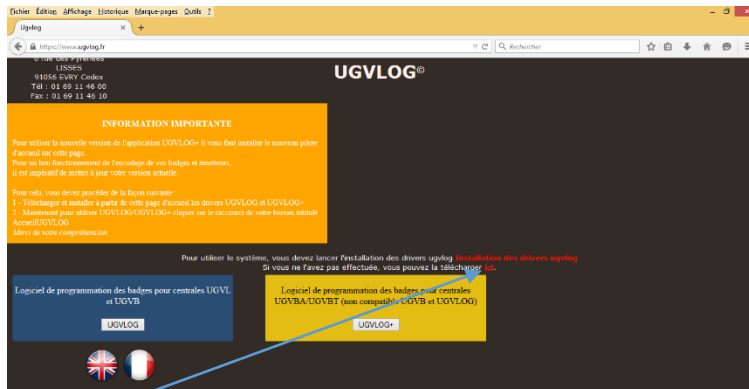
Fichier Édition Affichage Historique Marque-pages Outils ?

Ugvlog ×

https://www.ugvlog.fr

Rechercher

6 rue des Pyrénées
LISSES
91056 EVRY Cedex
Tél : 01 69 11 46 00
Fax : 01 69 11 46 10

UGVLOG©

INFORMATION IMPORTANTE

Pour utiliser la nouvelle version de l'application UGVLOG+ il vous faut installer le nouveau pilote d'accueil sur cette page.
Pour un bon fonctionnement de l'encodage de vos badges et émetteurs, il est impératif de mettre à jour votre version actuelle.

Pour cela, vous devez procéder de la façon suivante :
1 - Télécharger et installer à partir de cette page d'accueil les drivers UGVLOG et UGVLOG+
2 - Maintenant pour utiliser UGVLOG/UGVLOG+ cliquer sur le raccourci de votre bureau intitulé AccueilUGVLOG
Merci de votre compréhension.

Pour utiliser le système, vous devez lancer l'installation des drivers ugvlog Installation des drivers ugvlog
Si vous ne l'avez pas effectuée, vous pouvez la télécharger ici.

Logiciel de programmation des badges pour centrales UGVL et UGVB

UGVLOG

Logiciel de programmation des badges pour centrales UGVBA/UGVBT (non compatible UGVB et UGVLOG)

UGVLOG+